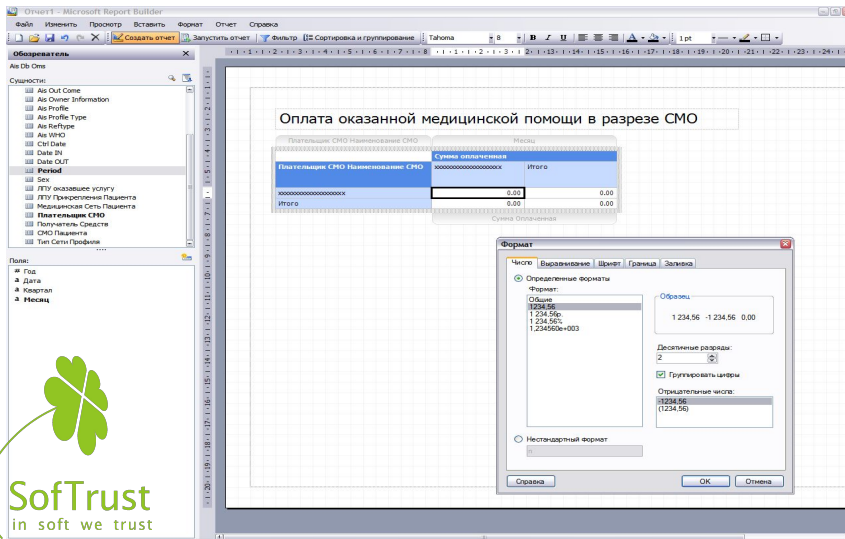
Отчет1 - Microsoft Report Builder

Файл Изменить Просмотр Вставить Формат Отчет Справка

Создать отчет Запустить отчет Фильтр Сортировка и группирование Tahoma 8 B I U 1 pt

Обозреватель

Ais Db Oms

Сущности:

Ais Out Come
Ais Owner Information
Ais Profile
Ais Profile Type
Ais Reftype
Ais WHO
Ctrl Date
Date IN
Date OUT
Period
Sex
ЛПУ оказавшее услугу
ЛПУ Прикрепления Пациента
Медицинская Сеть Пациента
Плательщик СМО
Получатель Средств
СМО Пациента
Тип Сети Профиля

Поля:

Год
Дата
Квартал
Месяц

Оплата оказанной медицинской помощи в разрезе СМО

Плательщик СМО Наименование СМО

Месяц

| Плательщик СМО Наименование СМО | Сумма оплаченная | |
|---|---|---|
| | xxxxxxxxxxxxxxxxxxxx | Итого |
| xxxxxxxxxxxxxxxxxxxx | 0.00 | 0.00 |
| Итого | 0.00 | 0.00 |

Сумма Оплаченная

Формат

Число Выравнивание Шрифт Граница Заливка

Определенные форматы

Формат:

Общие
1234,56
1 234,56р.
1 234,56%
1,234560e+003

Образец

1 234,56 -1 234,56 0,00

Десятичные разряды:

2

Группировать цифры

Отрицательные числа:

-1234,56
(1234,56)

Нестандартный формат

Справка ОК Отмена

SofTrust
in soft we trust